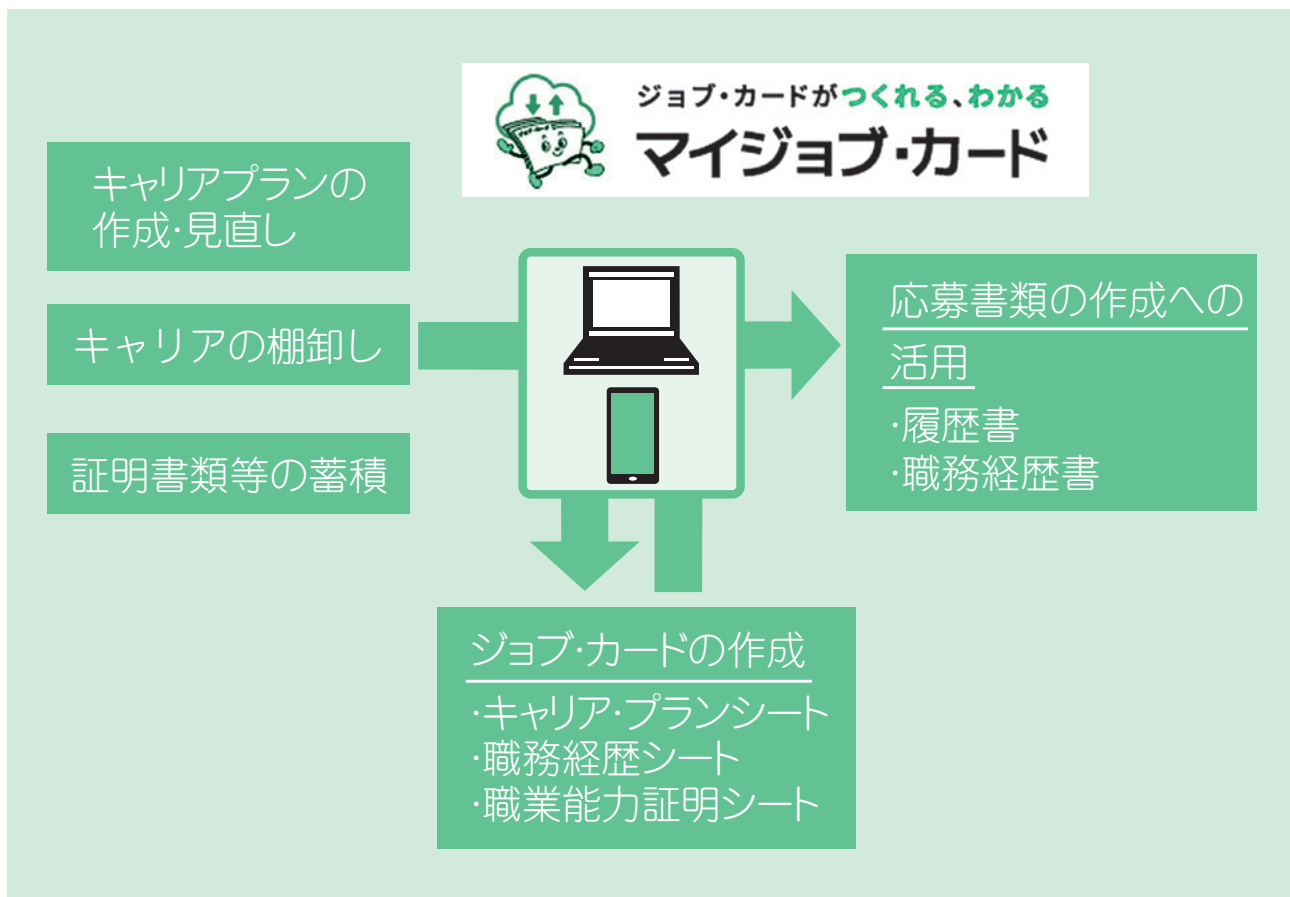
ジョブ・カードがつくれる、わかる
マイジョブ・カード

キャリアプランの作成·見直し

キャリアの棚卸し

証明書類等の蓄積

応募書類の作成への活用
·履歴書
·職務経歴書

ジョブ·カードの作成
·キャリア·プランシート
·職務経歴シート
·職業能力証明シート